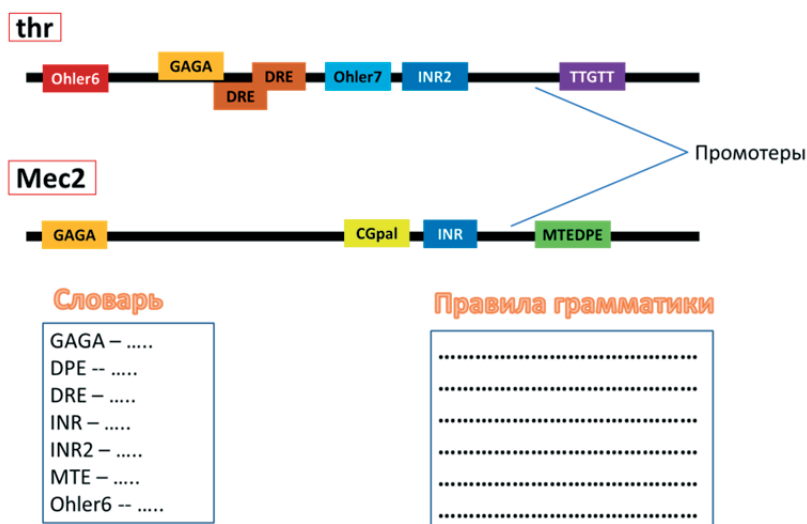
thr

Ohler6 GAGA DRE DRE Ohler7 INR2 TTGTT

Промотеры

Mec2

GAGA CGpal INR MTEDPE

Словарь

GAGA – …..
DPE -- …..
DRE – …..
INR – …..
INR2 – …..
MTE – …..
Ohler6 -- …..

Правила грамматики

……………………………………
……………………………………
……………………………………
……………………………………
……………………………………
……………………………………